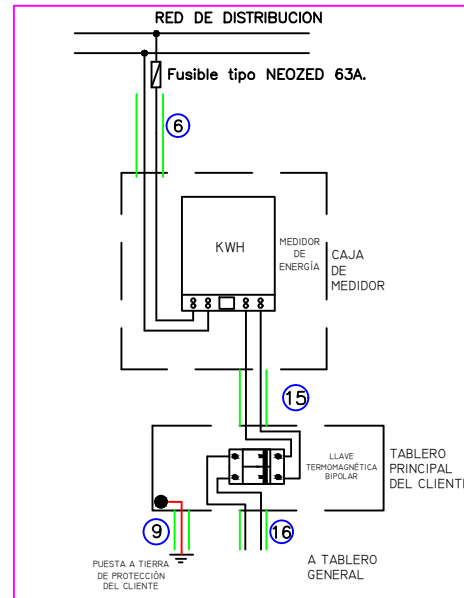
RED DE DISTRIBUCION

Fusible tipo NEOZED 63A.

6

KWH

MEDIDOR DE ENERGÍA

CAJA DE MEDIDOR

15

LLAVE TERMOMAGNÉTICA BIPOLAR

TABLERO PRINCIPAL DEL CLIENTE

9

16

PUESTA A TIERRA DE PROTECCIÓN DEL CLIENTE

A TABLERO GENERAL